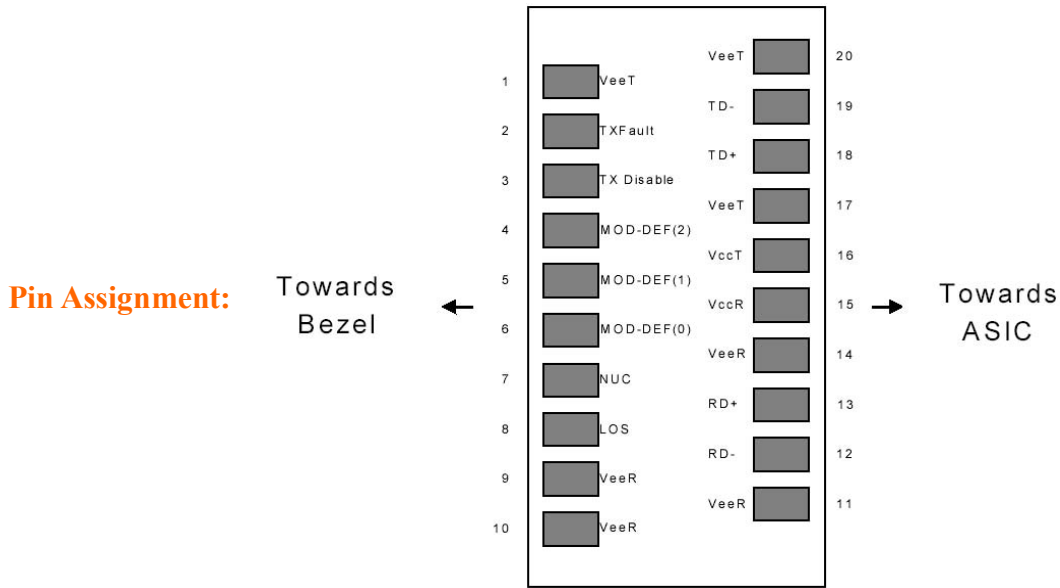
Pin Assignment:

Towards Bezel

1 VeeT
2 TXFault
3 TX Disable
4 MOD-DEF(2)
5 MOD-DEF(1)
6 MOD-DEF(0)
7 NUC
8 LOS
9 VeeR
10 VeeR

VeeT 20
TD- 19
TD+ 18
VeeT 17
VccT 16
VccR 15
VeeR 14
RD+ 13
RD- 12
VeeR 11

Towards ASIC